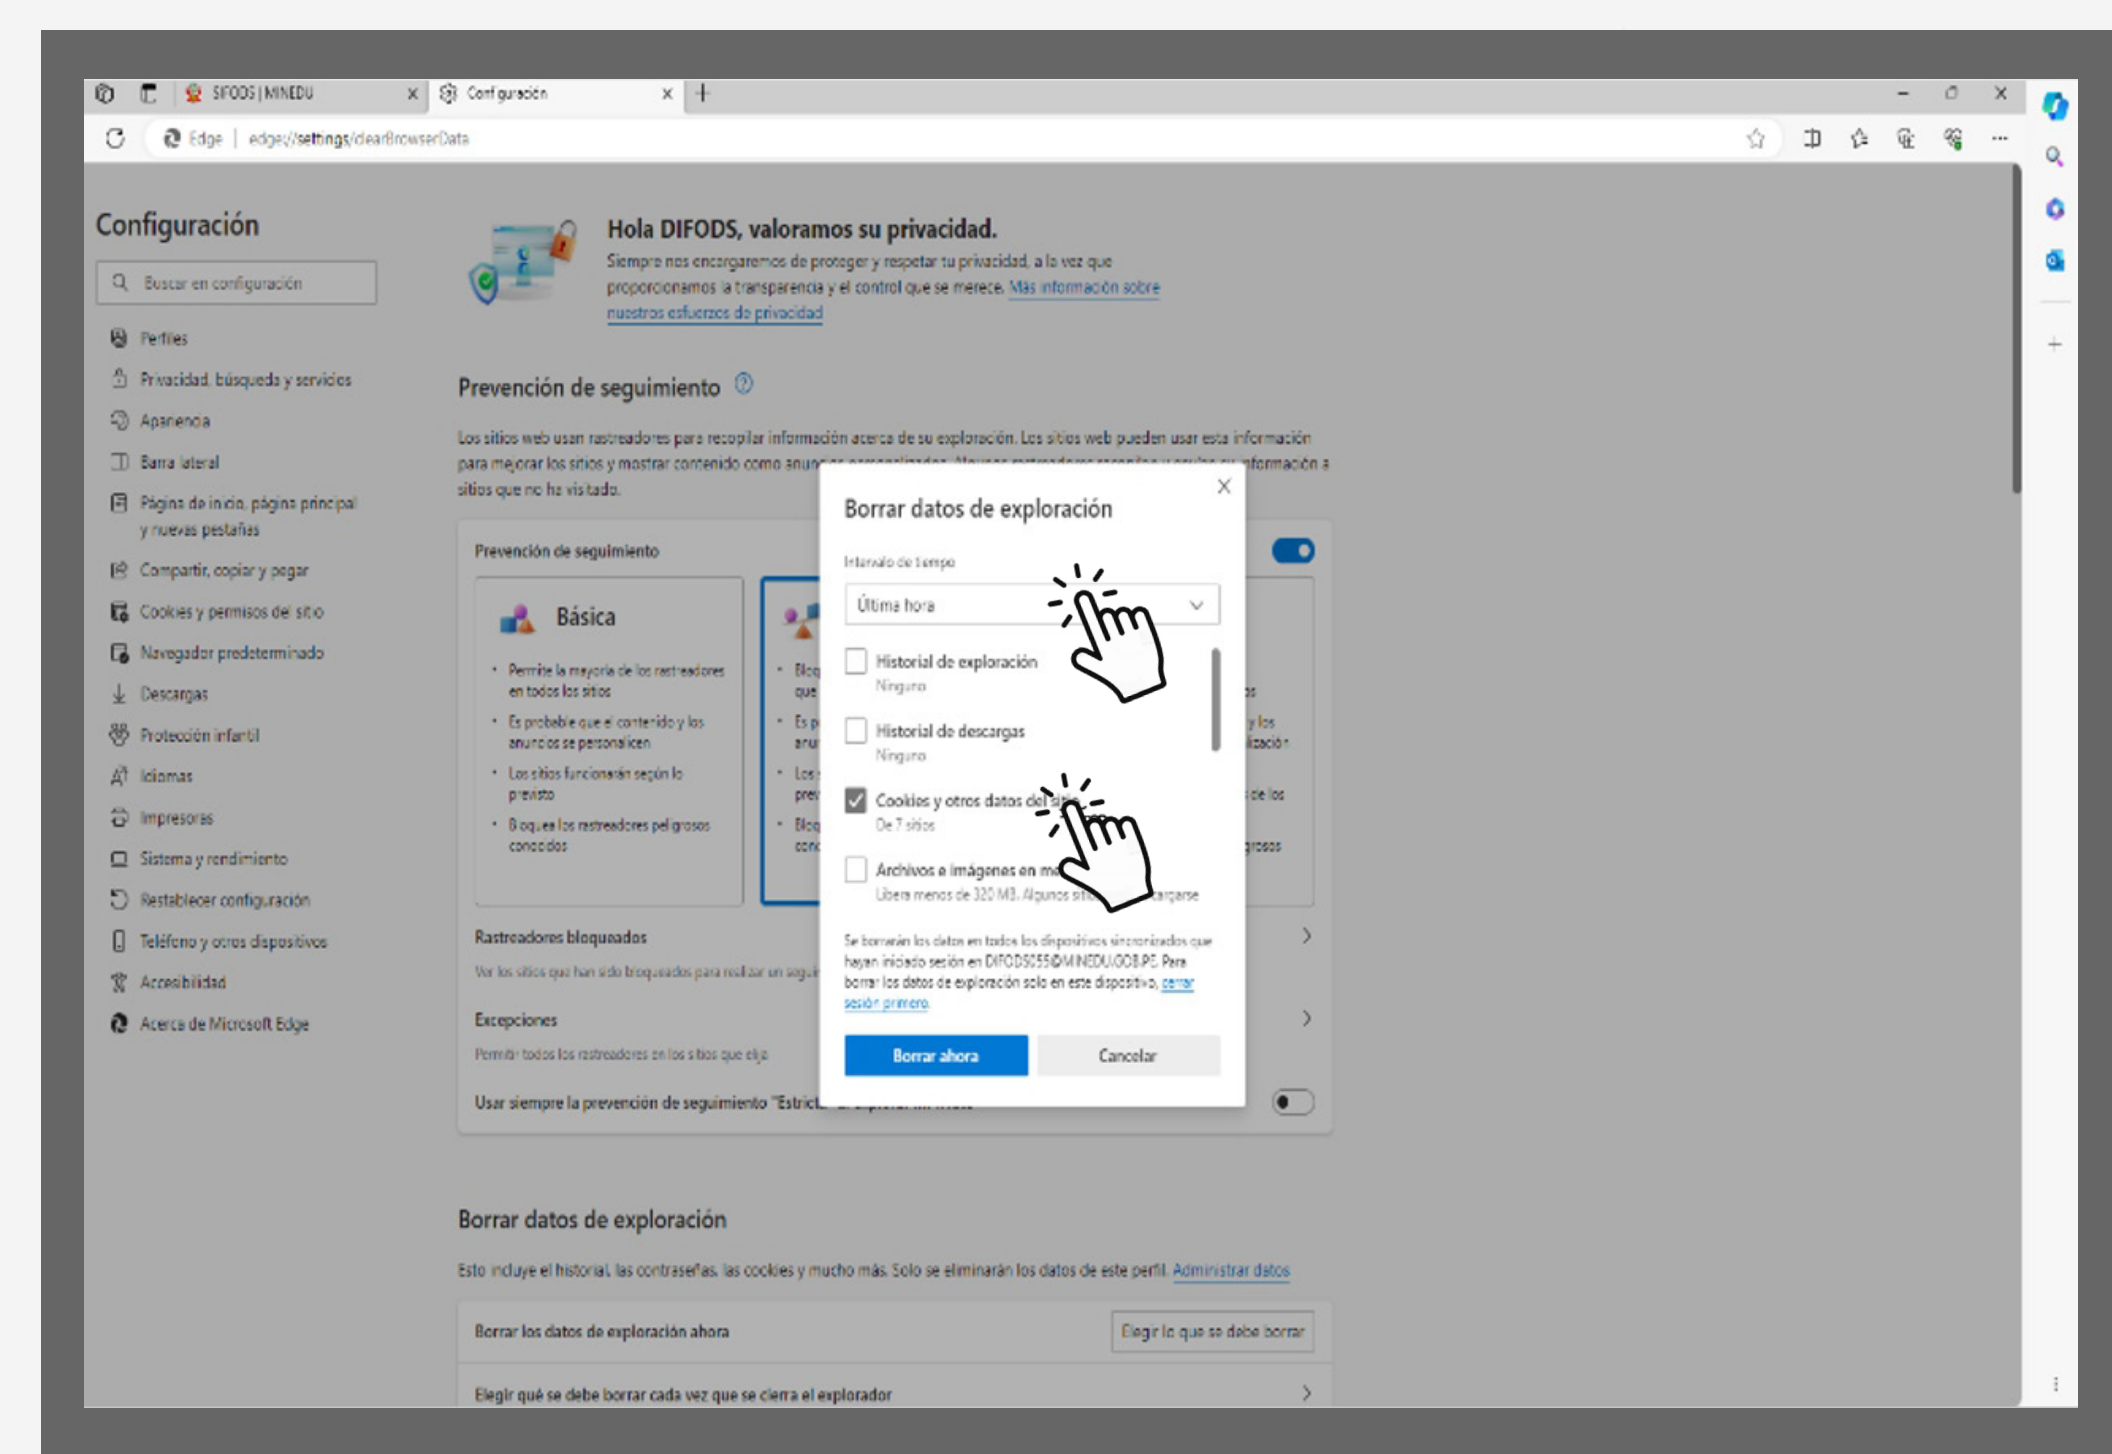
SIFODS | MINEDU
Configuración
Edge | edge://settings/clearBrowserData

Configuración
Buscar en configuración
Perfiles
Privacidad, búsqueda y servicios
Apariencia
Barra lateral
Página de inicio, página principal y nuevas pestañas
Compartir, copiar y pegar
Cookies y permisos del sitio
Navegador predeterminado
Descargas
Protección infantil
Idiomas
Impresoras
Sistema y rendimiento
Restablecer configuración
Teléfono y otros dispositivos
Accesibilidad
Acerca de Microsoft Edge

Hola DIFODS, valoramos su privacidad.
Siempre nos encargaremos de proteger y respetar tu privacidad, a la vez que proporcionamos la transparencia y el control que se merece. Más información sobre nuestros esfuerzos de privacidad

Prevención de seguimiento
Los sitios web usan rastreadores para recopilar información acerca de su exploración. Los sitios web pueden usar esta información para mejorar los sitios y mostrar contenido como anu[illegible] información a sitios que no ha visitado.

Prevención de seguimiento
Básica
Permite la mayoría de los rastreadores en todos los sitios
Es probable que el contenido y los anuncios se personalicen
Los sitios funcionarán según lo previsto
Bloquea los rastreadores peligrosos conocidos

Rastreadores bloqueados
Ver los sitios que han sido bloqueados para realizar un segui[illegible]
Excepciones
Permitir todos los rastreadores en los sitios que elija
Usar siempre la prevención de seguimiento "Estrict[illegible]

Borrar datos de exploración
Intervalo de tiempo
Última hora
Historial de exploración
Ninguno
Historial de descargas
Ninguno
Cookies y otros datos del sitio
De 7 sitios
Archivos e imágenes en m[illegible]
Libera menos de 320 MB. Algunos siti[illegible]cargarse
Se borrarán los datos en todos los dispositivos sincronizados que hayan iniciado sesión en DIFODS055@MINEDU.GOB.PE. Para borrar los datos de exploración solo en este dispositivo, cerrar sesión primero.
Borrar ahora
Cancelar

Borrar datos de exploración
Esto incluye el historial, las contraseñas, las cookies y mucho más. Solo se eliminarán los datos de este perfil. Administrar datos
Borrar los datos de exploración ahora
Elegir lo que se debe borrar
Elegir qué se debe borrar cada vez que se cierra el explorador